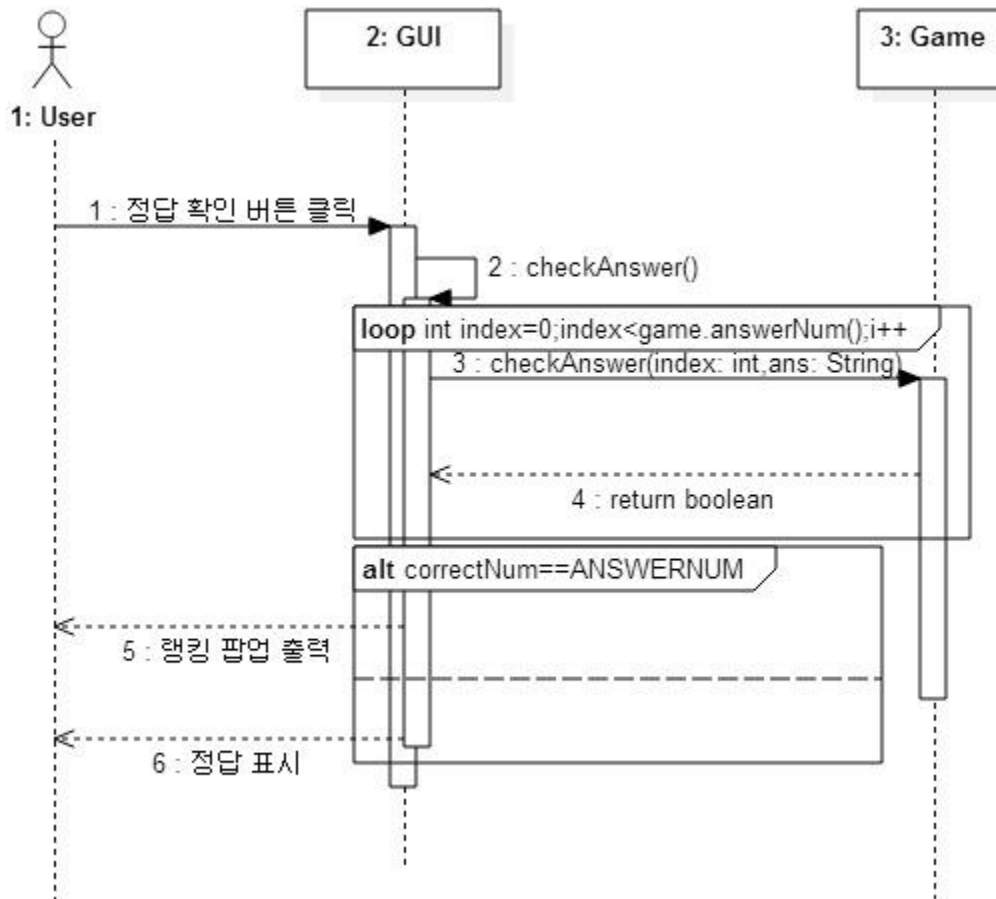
1: User

2: GUI

3: Game

1 : 정답 확인 버튼 클릭

2 : checkAnswer()

loop int index=0;index<game.answerNum();i++

3 : checkAnswer(index: int,ans: String)

4 : return boolean

alt correctNum==ANSWERNUM

5 : 랭킹 팝업 출력

6 : 정답 표시